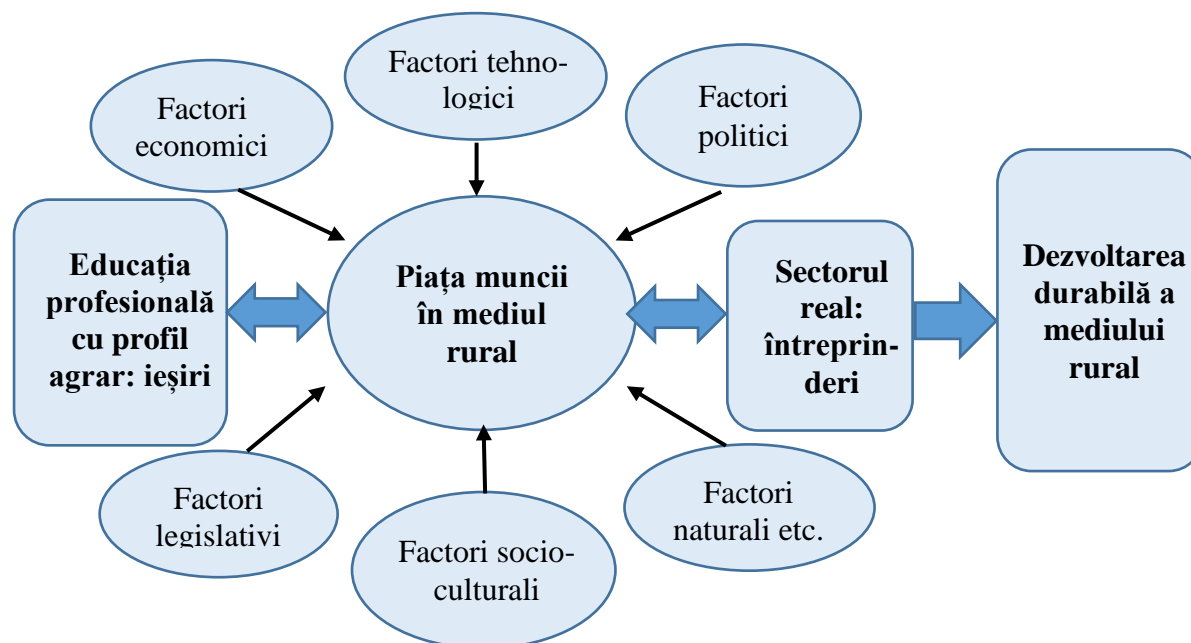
Factori tehnologici

Factori economici

Factori politici

Educația profesională cu profil agrar: ieșiri

Piața muncii în mediul rural

Sectorul real: întreprinderi

Dezvoltarea durabilă a mediului rural

Factori legislativi

Factori socioculturali

Factori naturali etc.